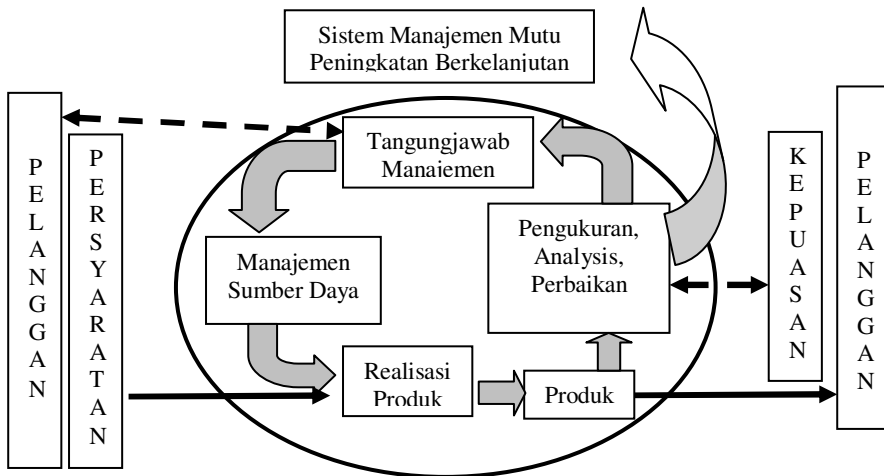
Sistem Manajemen Mutu
Peningkatan Berkelanjutan

P
E
L
A
N
G
G
A
N

P
E
R
S
Y
A
R
A
T
A
N

Tangungjawab
Manajemen

Manajemen
Sumber Daya

Pengukuran,
Analysis,
Perbaikan

Realisasi
Produk

Produk

K
E
P
U
A
S
A
N

P
E
L
A
N
G
G
A
N